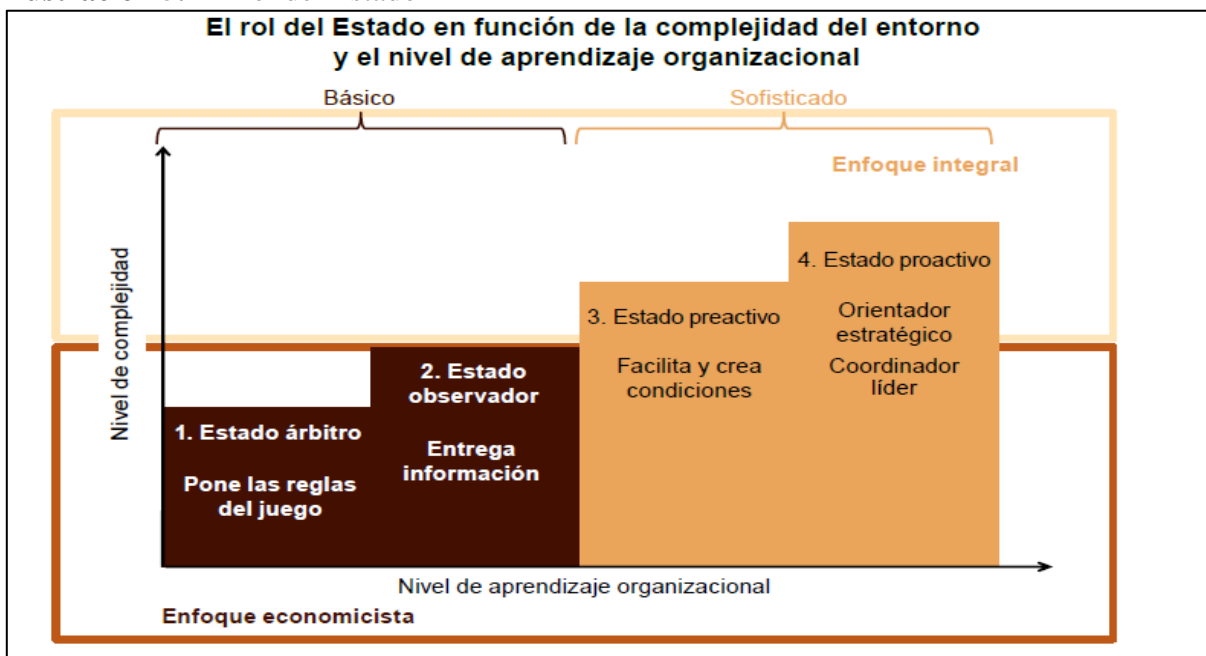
El rol del Estado en función de la complejidad del entorno y el nivel de aprendizaje organizacional

Básico

Sofisticado

Enfoque integral

Nivel de complejidad

1. Estado árbitro

Pone las reglas del juego

2. Estado observador

Entrega información

3. Estado preactivo

Facilita y crea condiciones

4. Estado proactivo

Orientador estratégico

Coordinador líder

Nivel de aprendizaje organizacional

Enfoque economicista